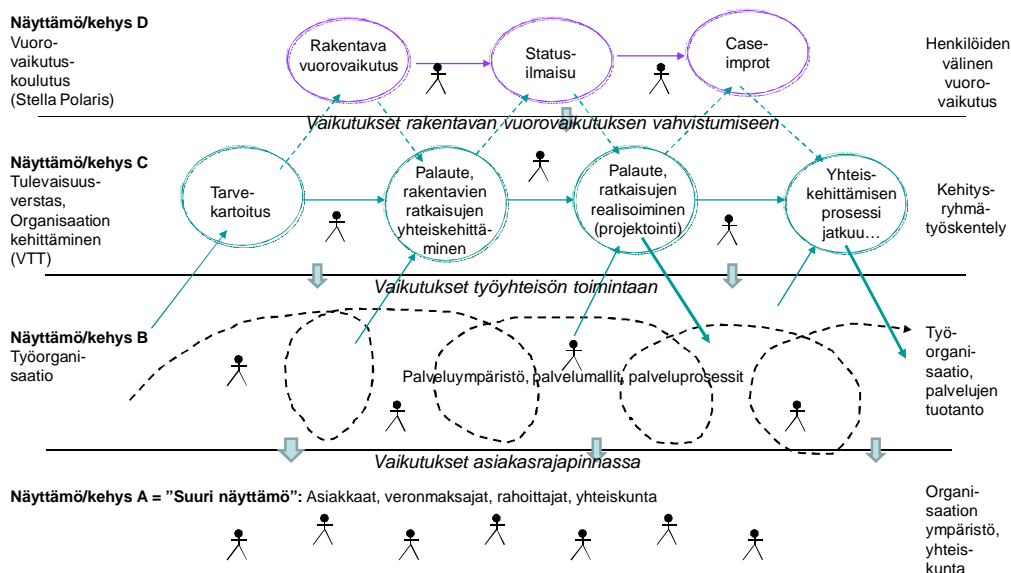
**Näyttämö/kehys D**
Vuorovaikutuskoulutus (Stella Polaris)

Rakentava vuorovaikutus

Statusilmaisu

Caseimprot

Henkilöiden välinen vuorovaikutus

*Vaikutukset rakentavan vuorovaikutuksen vahvistumiseen*

**Näyttämö/kehys C**
Tulevaisuusverstas, Organisaation kehittäminen (VTT)

Tarvekartoitus

Palaute, rakentavien ratkaisujen yhteiskehittäminen

Palaute, ratkaisujen realisoiminen (projektointi)

Yhteiskehittämisen prosessi jatkuu…

Kehitysryhmätyöskentely

*Vaikutukset työyhteisön toimintaan*

**Näyttämö/kehys B**
Työorganisaatio

Palveluympäristö, palvelumallit, palveluprosessit

Työorganisaatio, palvelujen tuotanto

*Vaikutukset asiakasrajapinnassa*

**Näyttämö/kehys A = "Suuri näyttämö":** Asiakkaat, veronmaksajat, rahoittajat, yhteiskunta

Organisaation ympäristö, yhteiskunta